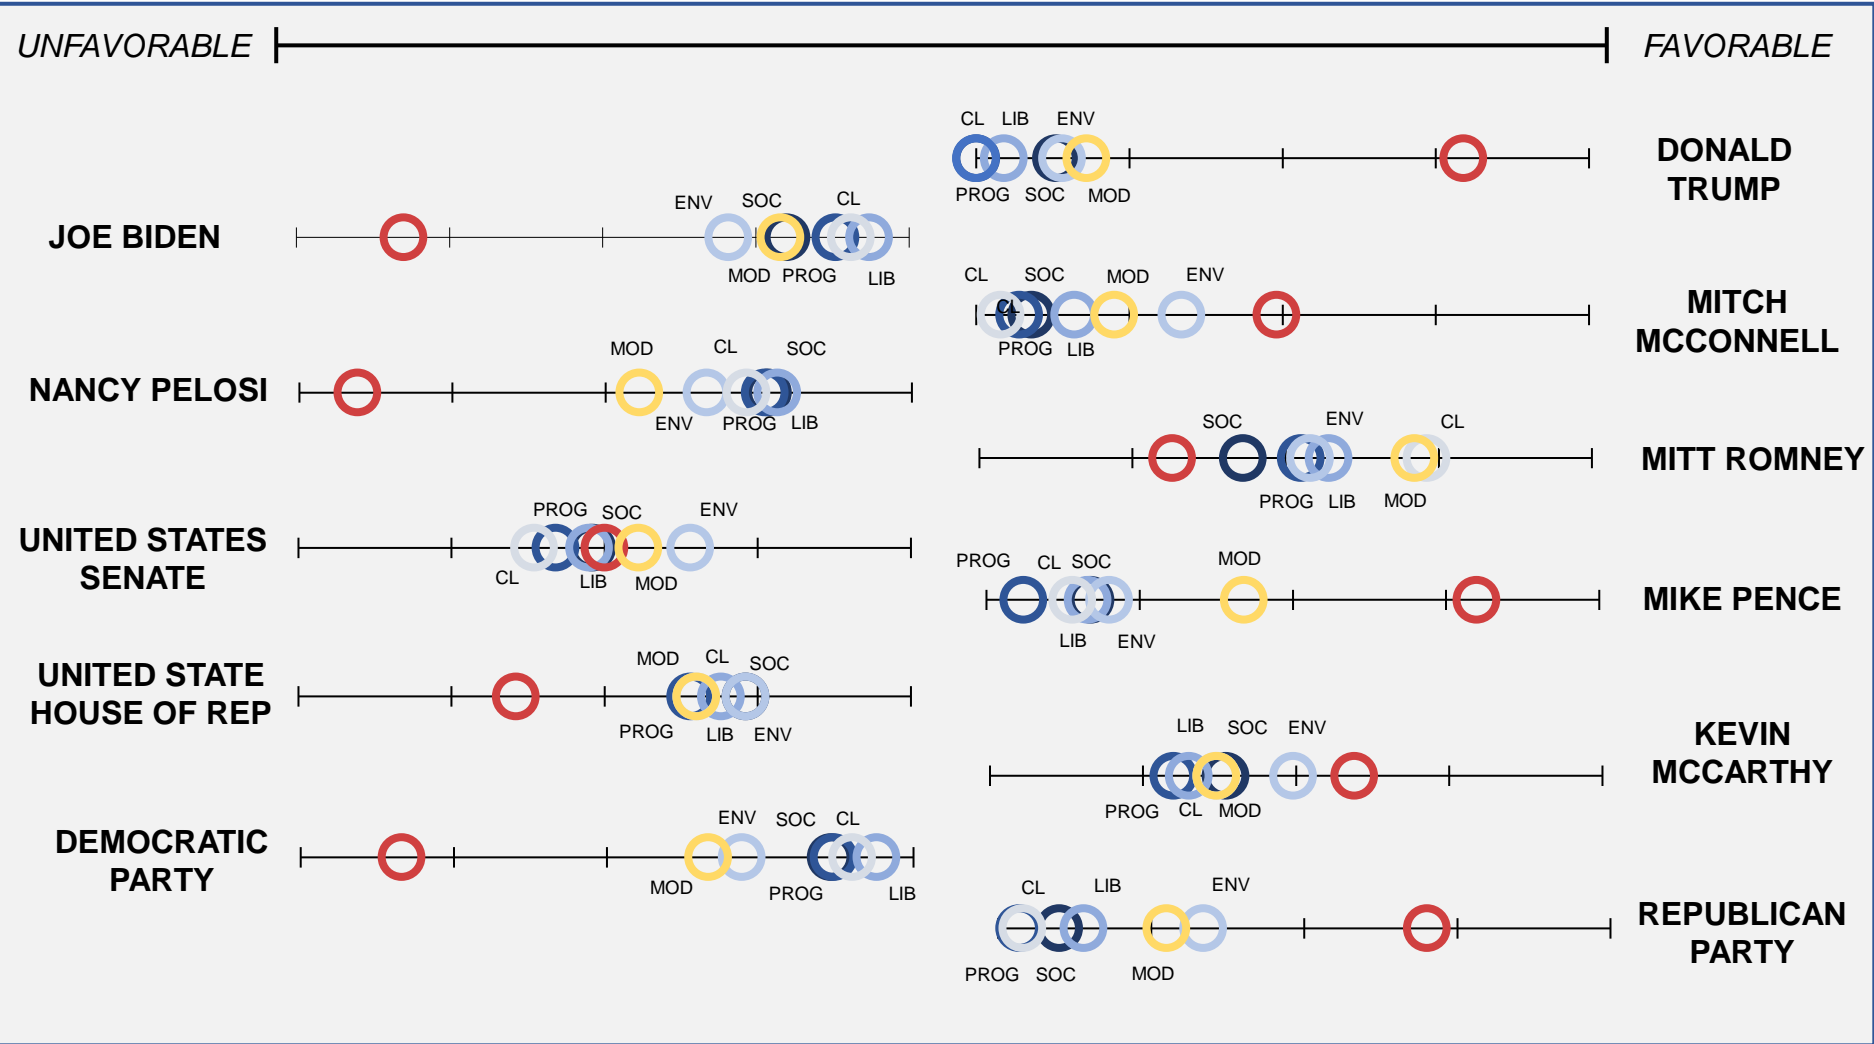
UNFAVORABLE FAVORABLE

JOE BIDEN
ENV SOC CL
MOD PROG LIB

NANCY PELOSI
MOD CL SOC
ENV PROG LIB

UNITED STATES SENATE
PROG SOC ENV
CL LIB MOD

UNITED STATE HOUSE OF REP
MOD CL SOC
PROG LIB ENV

DEMOCRATIC PARTY
ENV SOC CL
MOD PROG LIB

DONALD TRUMP
CL LIB ENV
PROG SOC MOD

MITCH MCCONNELL
CL SOC MOD ENV
PROG LIB

MITT ROMNEY
SOC ENV CL
PROG LIB MOD

MIKE PENCE
PROG CL SOC MOD
LIB ENV

KEVIN MCCARTHY
LIB SOC ENV
PROG CL MOD

REPUBLICAN PARTY
CL LIB ENV
PROG SOC MOD